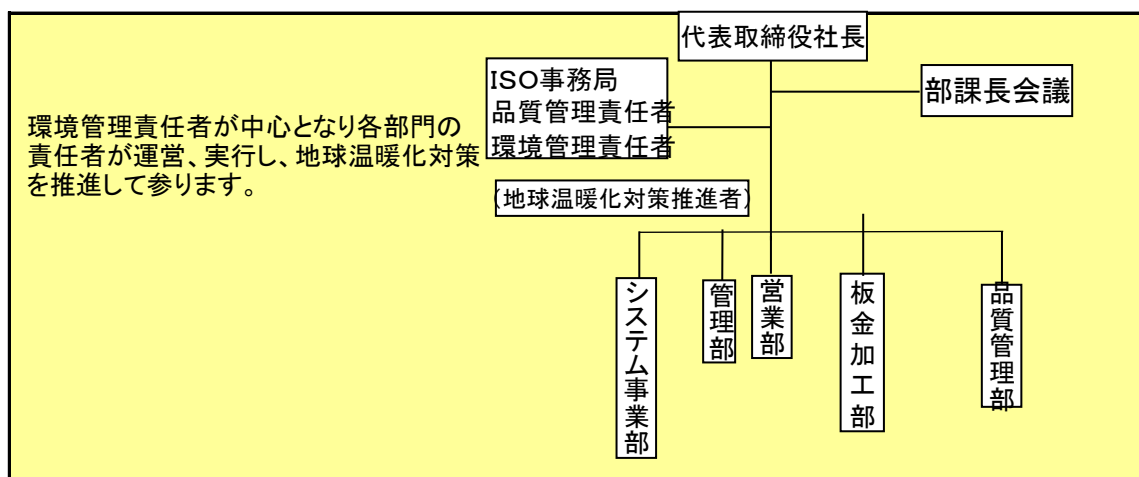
環境管理責任者が中心となり各部門の責任者が運営、実行し、地球温暖化対策を推進して参ります。

代表取締役社長

ISO事務局
品質管理責任者
環境管理責任者

部課長会議

(地球温暖化対策推進者)

システム事業部

管理部

営業部

板金加工部

品質管理部